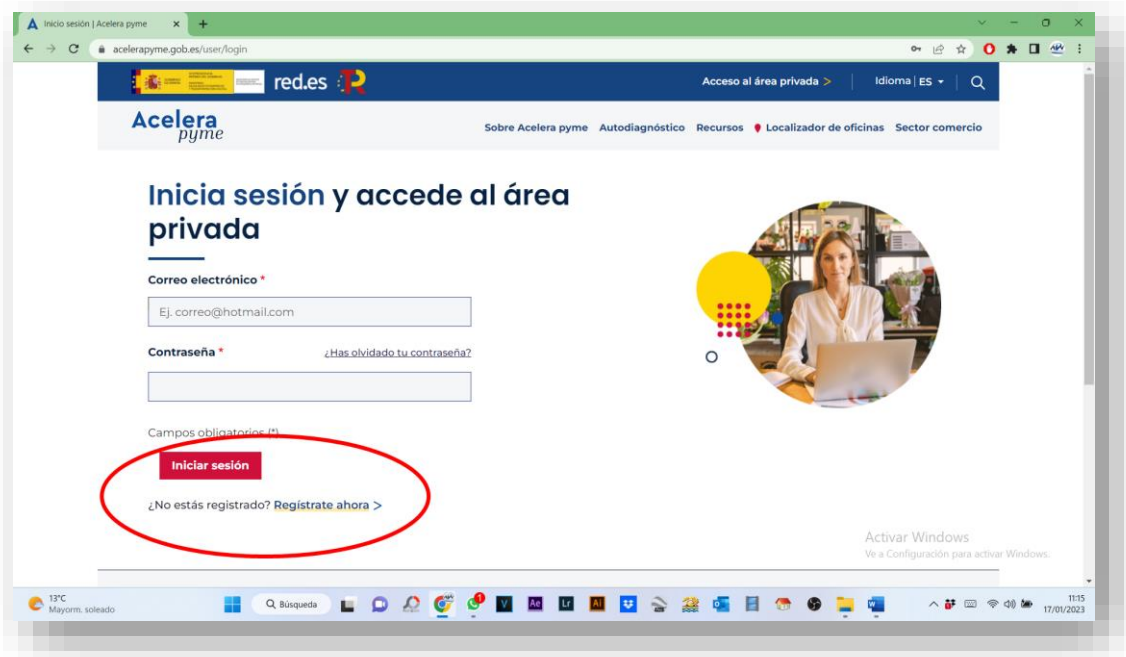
Inicio sesión | Acelera pyme

acelerapyme.gob.es/user/login

red.es

Acceso al área privada >

Idioma | ES

Acelera pyme

Sobre Acelera pyme Autodiagnóstico Recursos Localizador de oficinas Sector comercio

Inicia sesión y accede al área privada

Correo electrónico *

Ej. correo@hotmail.com

Contraseña *

¿Has olvidado tu contraseña?

Campos obligatorios (*)

Iniciar sesión

¿No estás registrado? Regístrate ahora >

Activar Windows
Ve a Configuración para activar Windows.

13°C
Mayorm. soleado

Búsqueda

11:15
17/01/2023